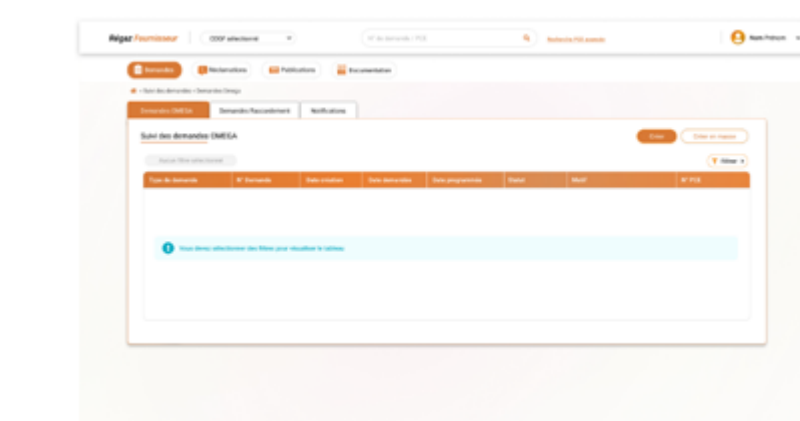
Régaz Fournisseur

CODF sélectionné

N° de demande / PCE

Recherche PCE avancée

Nom Prénom

Demandes

Réclamations

Publications

Documentation

Suivi des demandes > Demandes Omega

Demandes OMEGA

Demandes Raccordement

Notifications

Suivi des demandes OMEGA

Créer

Créer en masse

Aucun filtre sélectionné

Filtrer

| Type de demande | N° Demande | Date création | Date demandée | Date programmée | Statut | Motif | N° PCE |
|---|---|---|---|---|---|---|---|

Vous devez sélectionner des filtres pour visualiser le tableau.